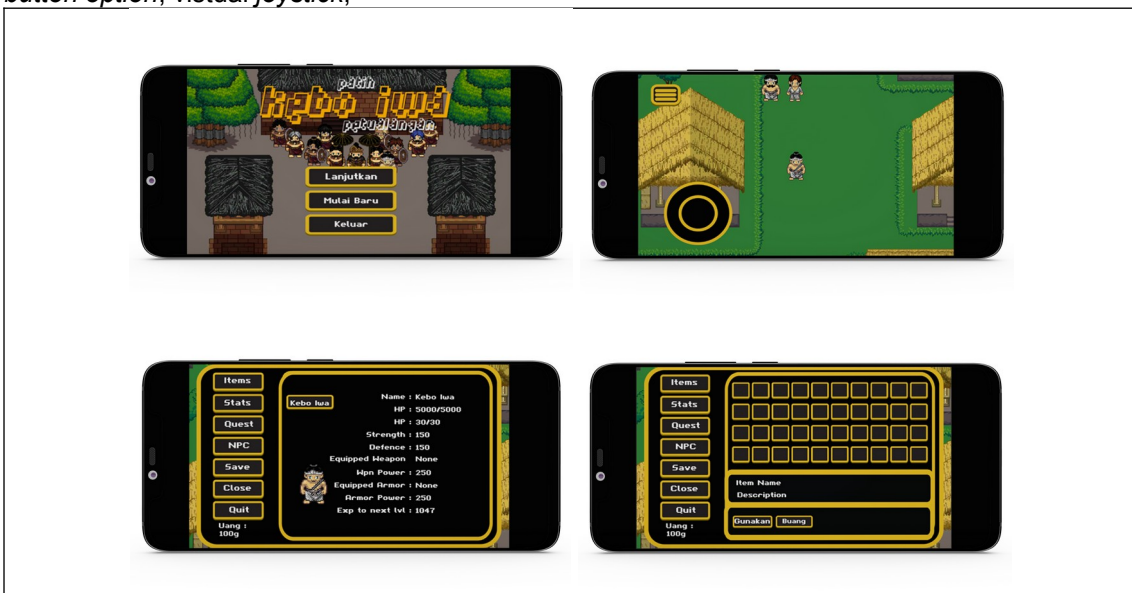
button option, visual joystick,

patih
kebo iwa
petualangan

Lanjutkan
Mulai Baru
Keluar

Items
Stats
Quest
NPC
Save
Close
Quit
Uang : 100g

Kebo Iwa

Name : Kebo Iwa
HP : 5000/5000
HP : 30/30
Strength : 150
Defence : 150
Equipped Weapon : None
Wpn Power : 250
Equipped Armor : None
Armor Power : 250
Exp to next lvl : 1047

Items
Stats
Quest
NPC
Save
Close
Quit
Uang : 100g

Item Name
Description

Gunakan
Buang